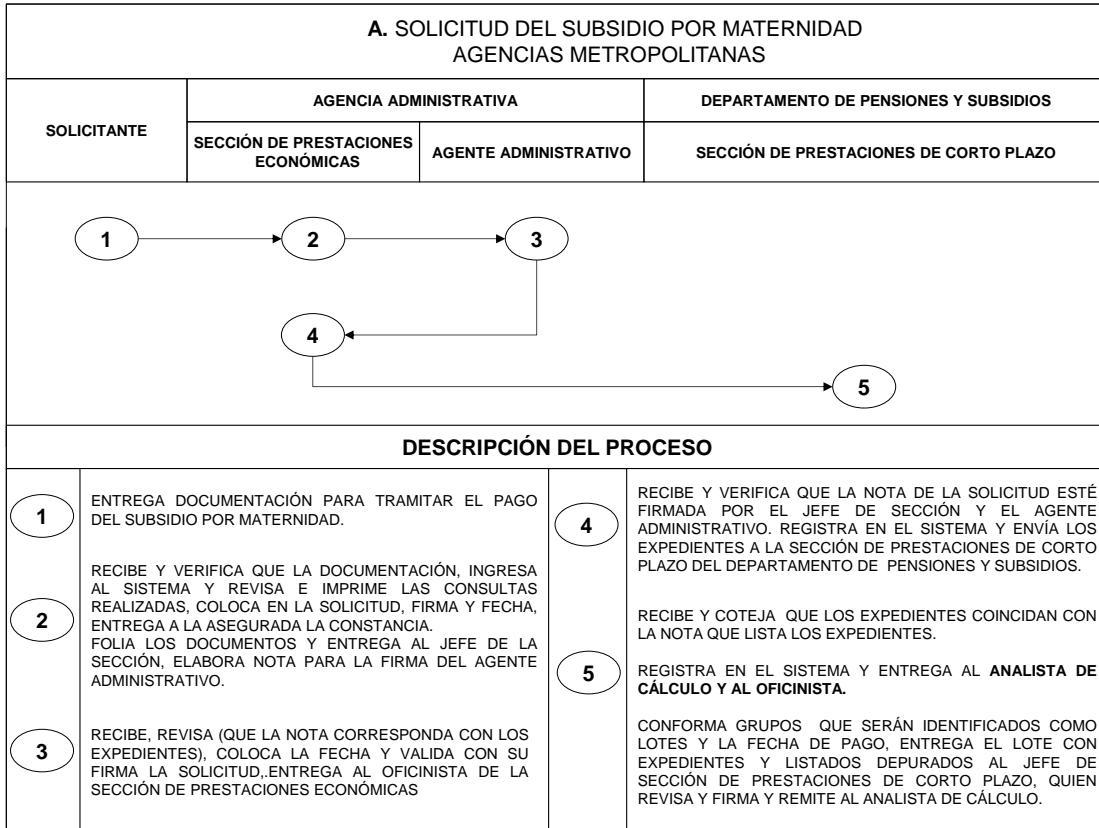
**A.** SOLICITUD DEL SUBSIDIO POR MATERNIDAD
AGENCIAS METROPOLITANAS

| SOLICITANTE | AGENCIA ADMINISTRATIVA | | DEPARTAMENTO DE PENSIONES Y SUBSIDIOS |
|---|---|---|---|
| | SECCIÓN DE PRESTACIONES ECONÓMICAS | AGENTE ADMINISTRATIVO | SECCIÓN DE PRESTACIONES DE CORTO PLAZO |

1
2
3
4
5

DESCRIPCIÓN DEL PROCESO

1 ENTREGA DOCUMENTACIÓN PARA TRAMITAR EL PAGO DEL SUBSIDIO POR MATERNIDAD.

2 RECIBE Y VERIFICA QUE LA DOCUMENTACIÓN, INGRESA AL SISTEMA Y REVISA E IMPRIME LAS CONSULTAS REALIZADAS, COLOCA EN LA SOLICITUD, FIRMA Y FECHA, ENTREGA A LA ASEGURADA LA CONSTANCIA.
FOLIA LOS DOCUMENTOS Y ENTREGA AL JEFE DE LA SECCIÓN, ELABORA NOTA PARA LA FIRMA DEL AGENTE ADMINISTRATIVO.

3 RECIBE, REVISA (QUE LA NOTA CORRESPONDA CON LOS EXPEDIENTES), COLOCA LA FECHA Y VALIDA CON SU FIRMA LA SOLICITUD,.ENTREGA AL OFICINISTA DE LA SECCIÓN DE PRESTACIONES ECONÓMICAS

4 RECIBE Y VERIFICA QUE LA NOTA DE LA SOLICITUD ESTÉ FIRMADA POR EL JEFE DE SECCIÓN Y EL AGENTE ADMINISTRATIVO. REGISTRA EN EL SISTEMA Y ENVÍA LOS EXPEDIENTES A LA SECCIÓN DE PRESTACIONES DE CORTO PLAZO DEL DEPARTAMENTO DE PENSIONES Y SUBSIDIOS.

5 RECIBE Y COTEJA QUE LOS EXPEDIENTES COINCIDAN CON LA NOTA QUE LISTA LOS EXPEDIENTES.

REGISTRA EN EL SISTEMA Y ENTREGA AL **ANALISTA DE CÁLCULO Y AL OFICINISTA.**

CONFORMA GRUPOS QUE SERÁN IDENTIFICADOS COMO LOTES Y LA FECHA DE PAGO, ENTREGA EL LOTE CON EXPEDIENTES Y LISTADOS DEPURADOS AL JEFE DE SECCIÓN DE PRESTACIONES DE CORTO PLAZO, QUIEN REVISA Y FIRMA Y REMITE AL ANALISTA DE CÁLCULO.